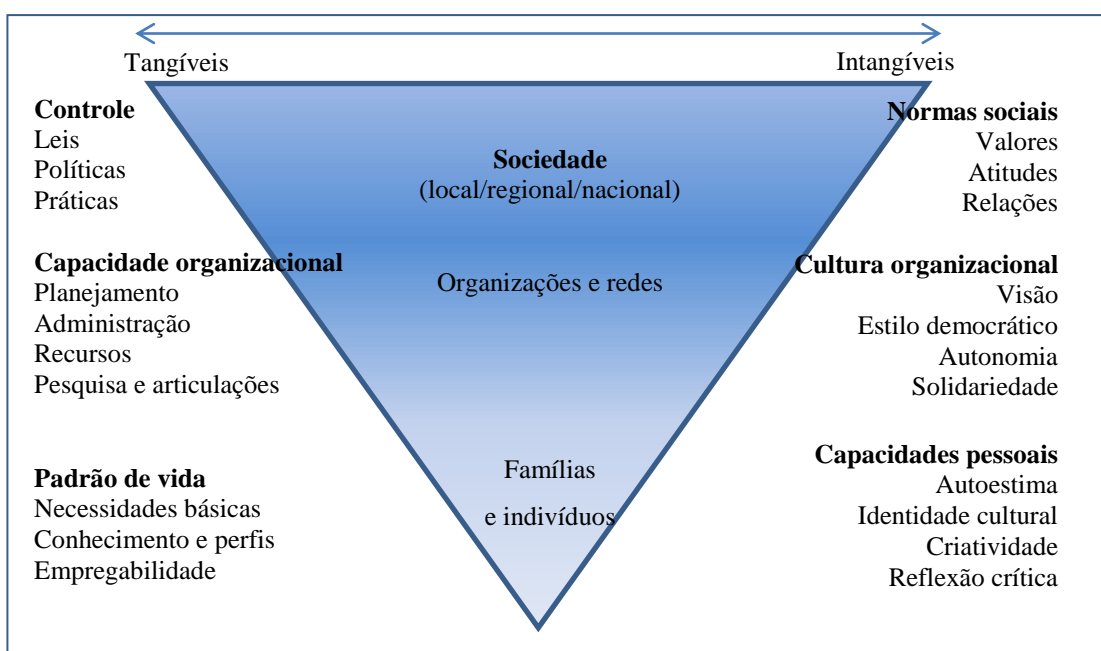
Tangíveis

Intangíveis

Controle
Leis
Políticas
Práticas

Sociedade
(local/regional/nacional)

Normas sociais
Valores
Atitudes
Relações

Capacidade organizacional
Planejamento
Administração
Recursos
Pesquisa e articulações

Organizações e redes

Cultura organizacional
Visão
Estilo democrático
Autonomia
Solidariedade

Padrão de vida
Necessidades básicas
Conhecimento e perfis
Empregabilidade

Famílias
e indivíduos

Capacidades pessoais
Autoestima
Identidade cultural
Criatividade
Reflexão crítica